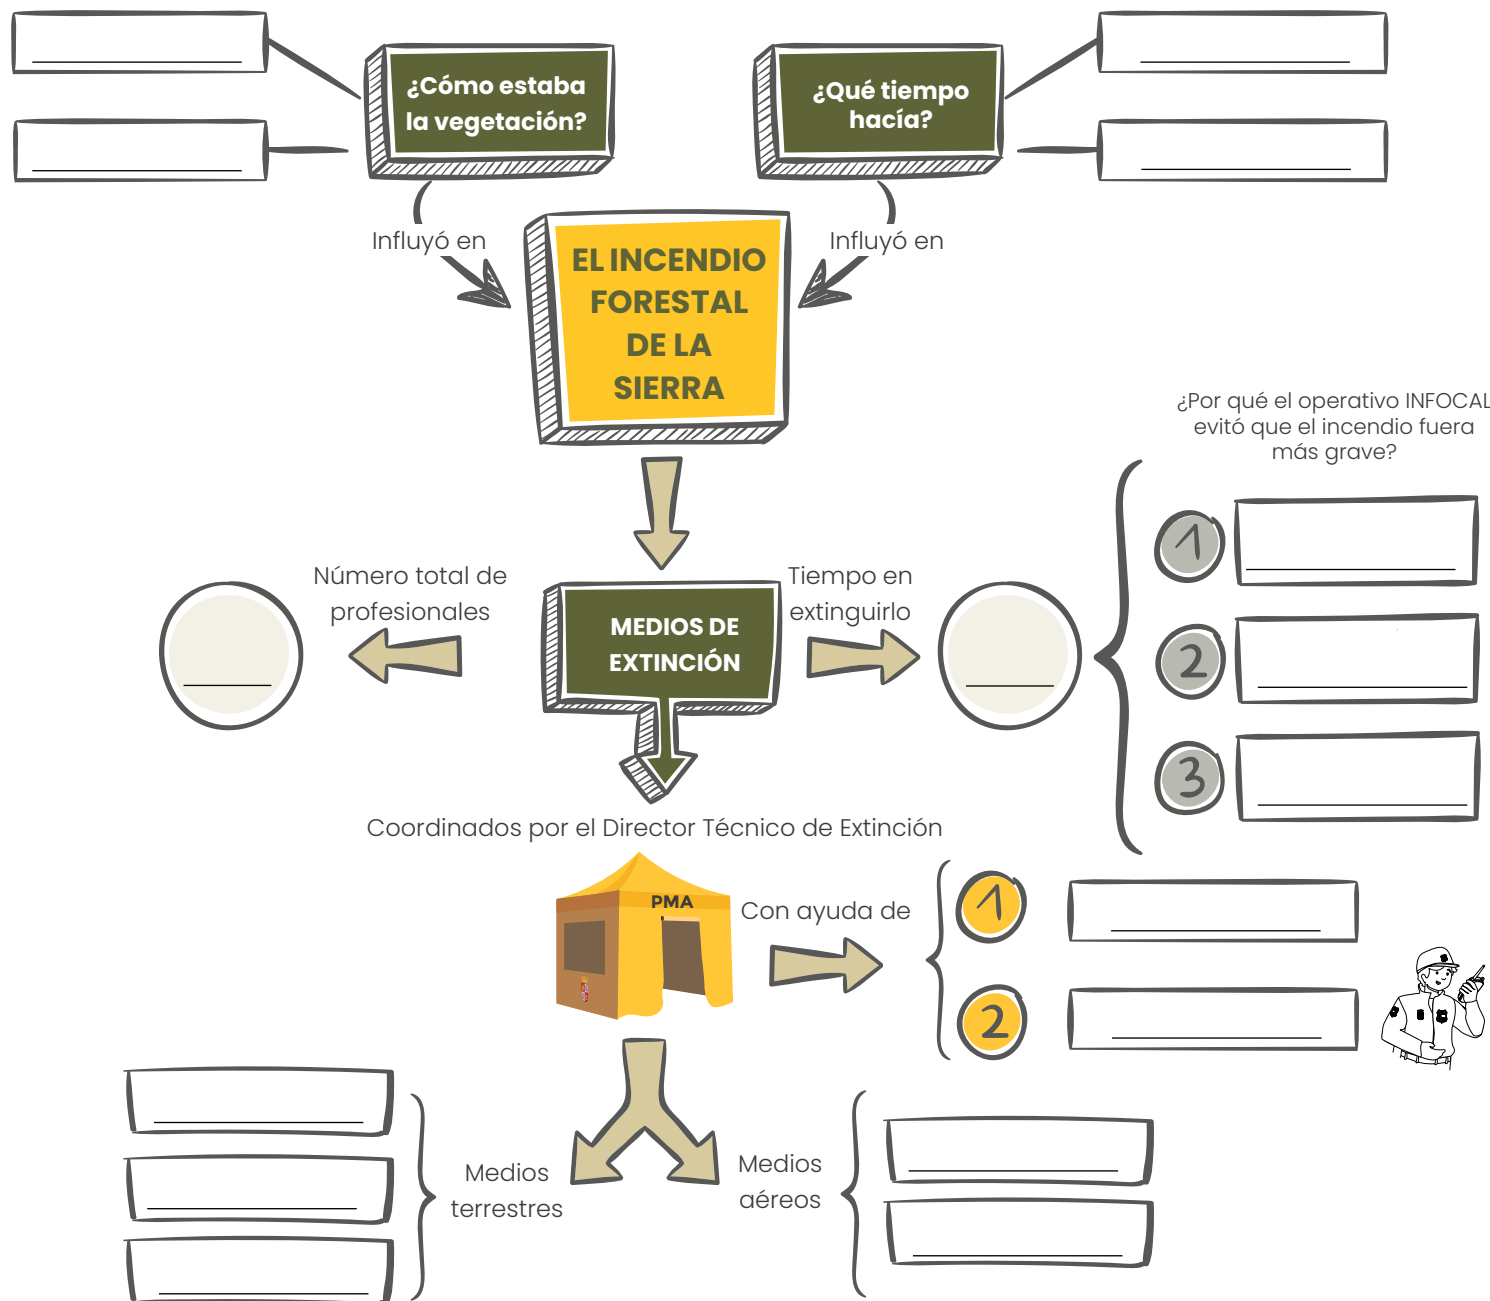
¿Cómo estaba la vegetación?

¿Qué tiempo hacía?

Influyó en

Influyó en

EL INCENDIO FORESTAL DE LA SIERRA

¿Por qué el operativo INFOCAL evitó que el incendio fuera más grave?

Número total de profesionales

MEDIOS DE EXTINCIÓN

Tiempo en extinguirlo

1

2

3

Coordinados por el Director Técnico de Extinción

PMA

Con ayuda de

1

2

Medios terrestres

Medios aéreos